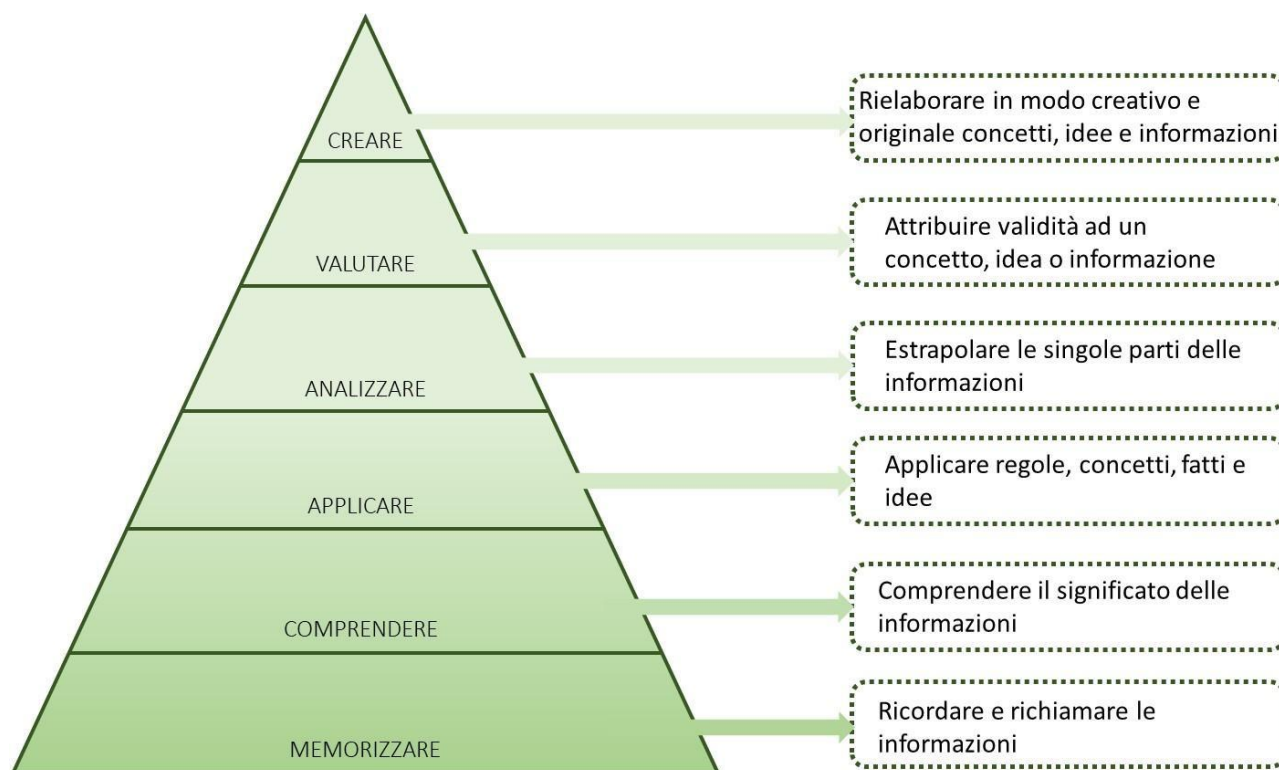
CREARE

Rielaborare in modo creativo e originale concetti, idee e informazioni

VALUTARE

Attribuire validità ad un concetto, idea o informazione

ANALIZZARE

Estrapolare le singole parti delle informazioni

APPLICARE

Applicare regole, concetti, fatti e idee

COMPRENDERE

Comprendere il significato delle informazioni

MEMORIZZARE

Ricordare e richiamare le informazioni